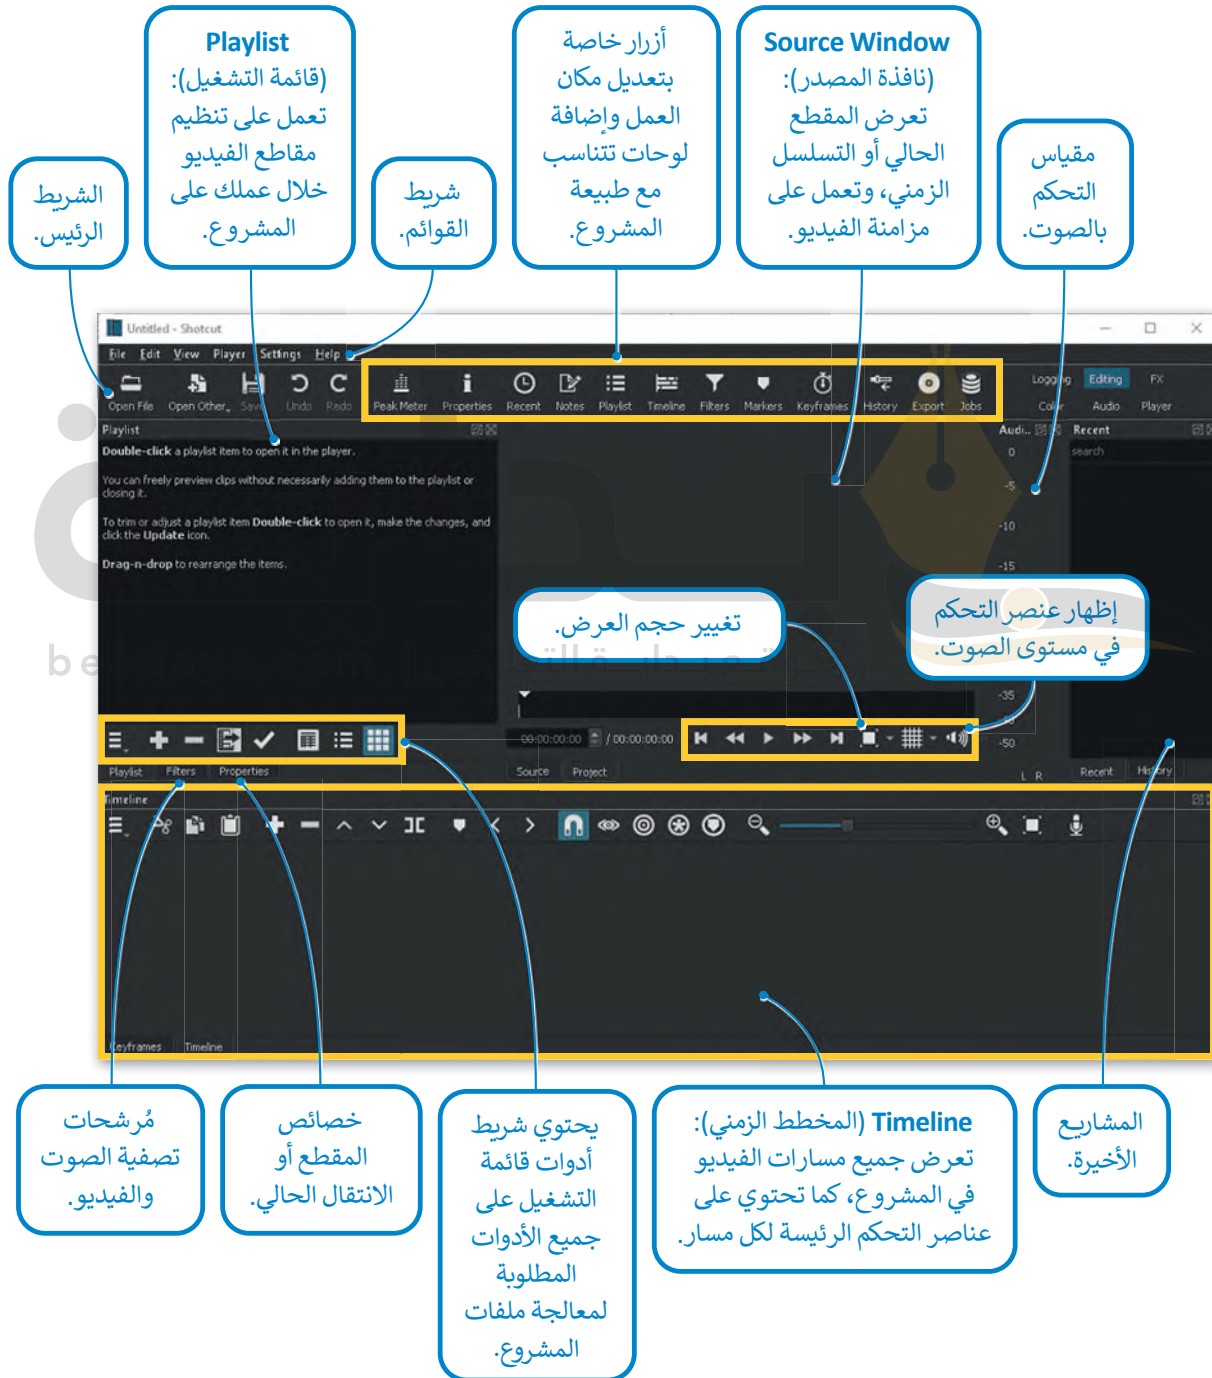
الشريط الرئيس.

Playlist (قائمة التشغيل): تعمل على تنظيم مقاطع الفيديو خلال عملك على المشروع.

شريط القوائم.

أزرار خاصة بتعديل مكان العمل وإضافة لوحات تتناسب مع طبيعة المشروع.

Source Window (نافذة المصدر): تعرض المقطع الحالي أو التسلسل الزمني، وتعمل على مزامنة الفيديو.

مقياس التحكم بالصوت.

Untitled - Shotcut

File Edit View Player Settings Help

Open File Open Other Save Undo Redo Peak Meter Properties Recent Notes Playlist Timeline Filters Markers Keyframes History Export Jobs

Logging Editing FX Color Audio Player

Playlist

Double-click a playlist item to open it in the player.

You can freely preview clips without necessarily adding them to the playlist or closing it.

To trim or adjust a playlist item Double-click to open it, make the changes, and click the Update icon.

Drag-n-drop to rearrange the items.

Audi.. Recent search

0 -5 -10 -15 -35 -50 L R

تغيير حجم العرض.

إظهار عنصر التحكم في مستوى الصوت.

00:00:00:00 / 00:00:00:00

Playlist Filters Properties Source Project Recent History

Timeline

Keyframes Timeline

مُرشحات تصفية الصوت والفيديو.

خصائص المقطع أو الانتقال الحالي.

يحتوي شريط أدوات قائمة التشغيل على جميع الأدوات المطلوبة لمعالجة ملفات المشروع.

Timeline (المخطط الزمني): تعرض جميع مسارات الفيديو في المشروع، كما تحتوي على عناصر التحكم الرئيسة لكل مسار.

المشاريع الأخيرة.